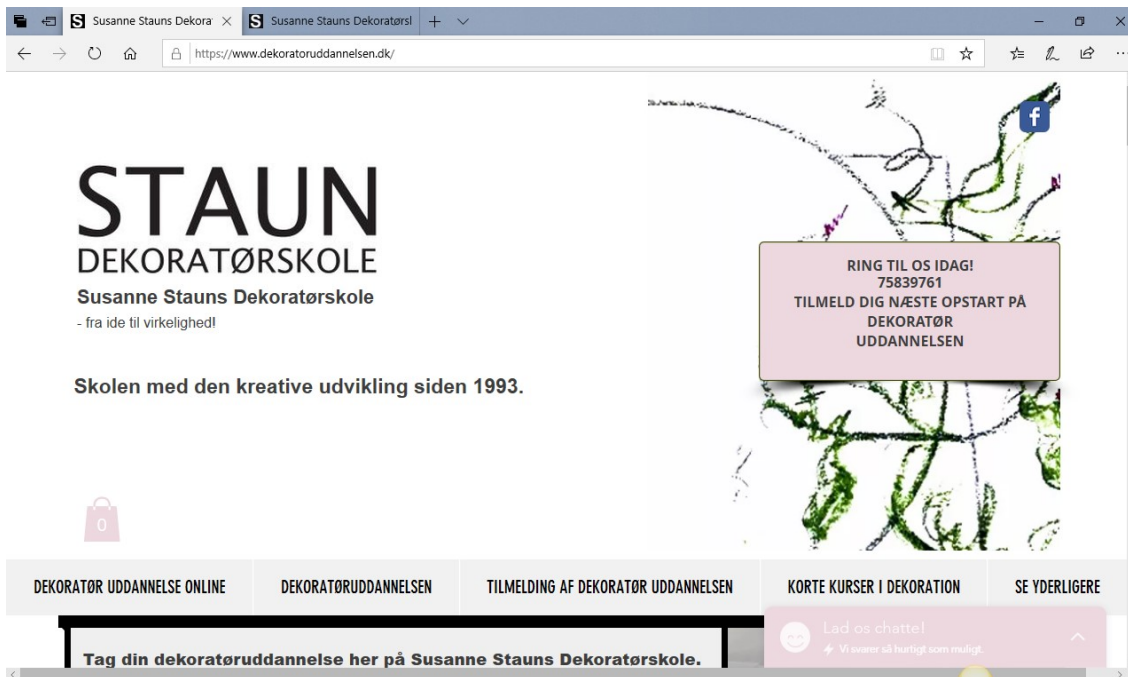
Susanne Stauns Dekora ×
Susanne Stauns Dekoratørsl
https://www.dekoratoruddannelsen.dk/

f

STAUN
DEKORATØRSKOLE
Susanne Stauns Dekoratørskole
- fra ide til virkelighed!

Skolen med den kreative udvikling siden 1993.

RING TIL OS IDAG!
75839761
TILMELD DIG NÆSTE OPSTART PÅ DEKORATØR UDDANNELSEN

0

DEKORATØR UDDANNELSE ONLINE
DEKORATØRUDDANNELSEN
TILMELDING AF DEKORATØR UDDANNELSEN
KORTE KURSER I DEKORATION
SE YDERLIGERE

Lad os chatte!
Vi svarer så hurtigt som muligt.

Tag din dekoratøruddannelse her på Susanne Stauns Dekoratørskole.